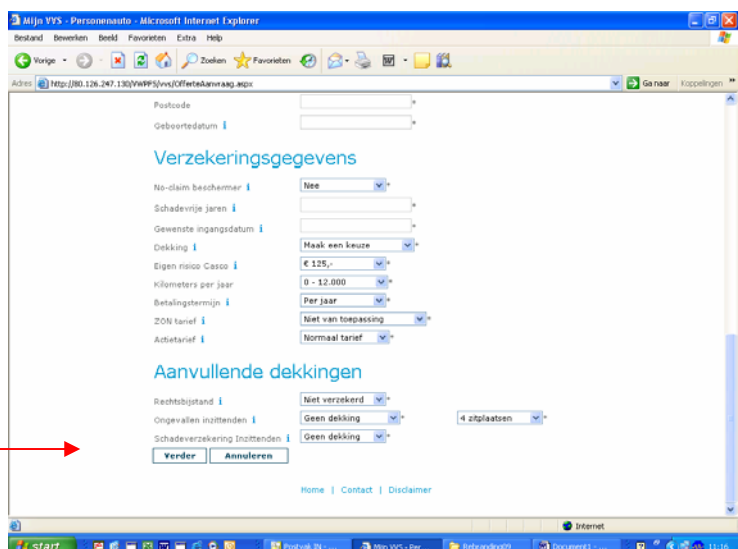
Mijn VVS - Personenauto - Microsoft Internet Explorer

Bestand Bewerken Beeld Favorieten Extra Help

Vorige Zoeken Favorieten

Adres http://80.126.247.130/VWPPS/vvs/OfferteAanvraag.aspx Ga naar Koppelingen

Postcode *

Geboortedatum *

Verzekeringsgegevens

No-claim beschermer Nee *

Schadevrije jaren *

Gewenste ingangsdatum *

Dekking Maak een keuze *

Eigen risico Casco € 125,- *

Kilometers per jaar 0 - 12.000 *

Betalingstermijn Per jaar *

ZON tarief Niet van toepassing *

Actietarief Normaal tarief *

Aanvullende dekkingen

Rechtsbijstand Niet verzekerd *

Ongevallen inzittenden Geen dekking * 4 zitplaatsen *

Schadeverzekering Inzittenden Geen dekking *

Verder Annuleren

Home | Contact | Disclaimer

Internet

start Postvak IN - ... Mijn VVS - Per... Rebranding09 Document1 - ... 11:16